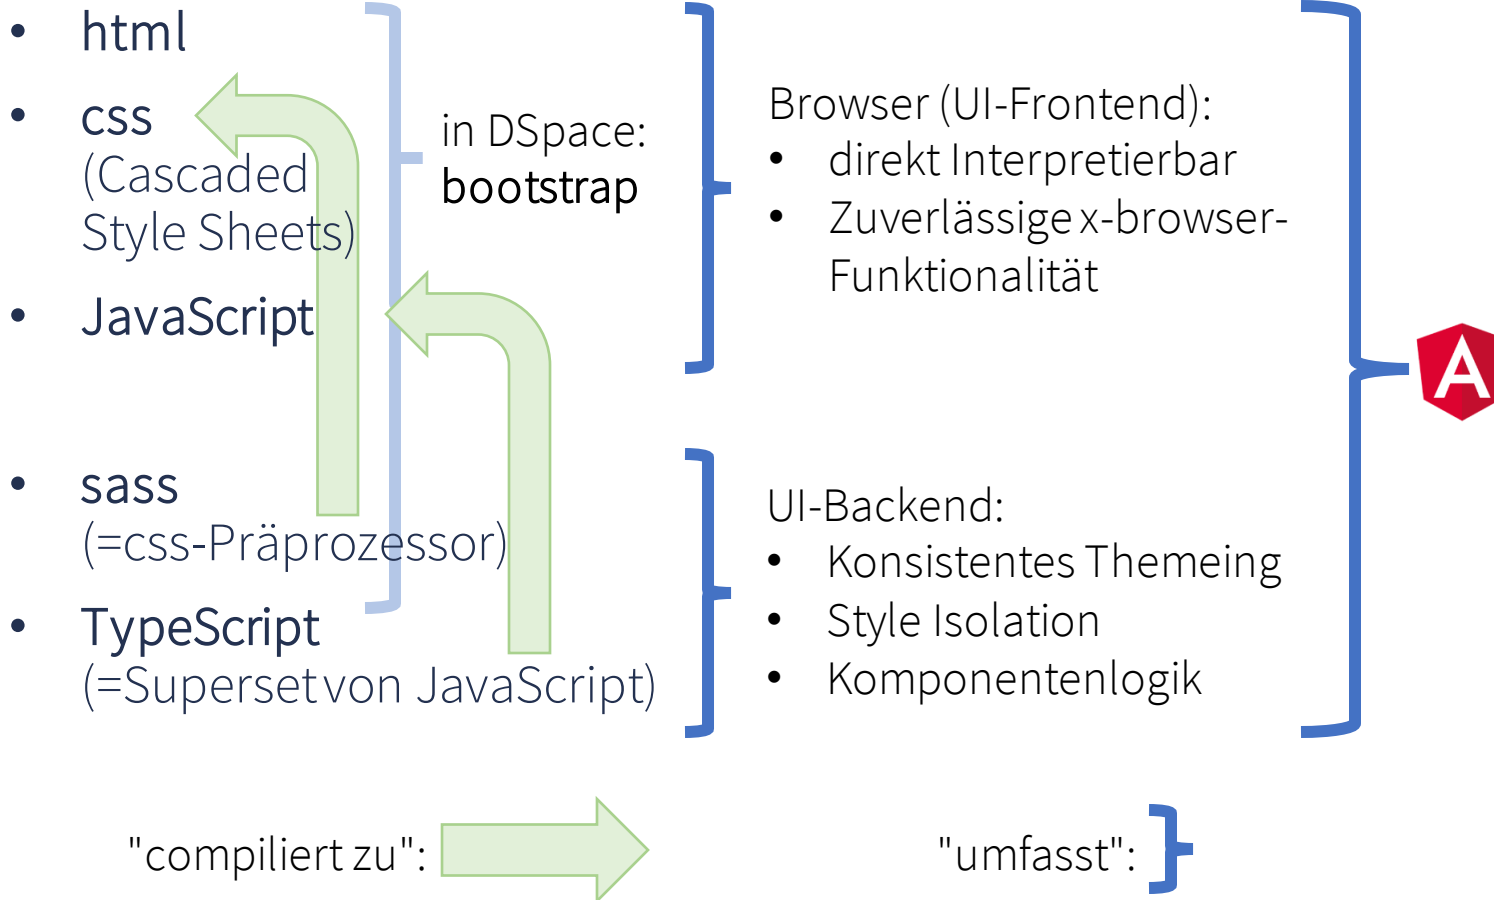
- html
- css (Cascaded Style Sheets)
- JavaScript
- sass (=css-Präprozessor)
- TypeScript (=Superset von JavaScript)

in DSpace: bootstrap

Browser (UI-Frontend):
- direkt Interpretierbar
- Zuverlässige x-browser-Funktionalität

UI-Backend:
- Konsistentes Themeing
- Style Isolation
- Komponentenlogik

A

"compiliert zu":

"umfasst":